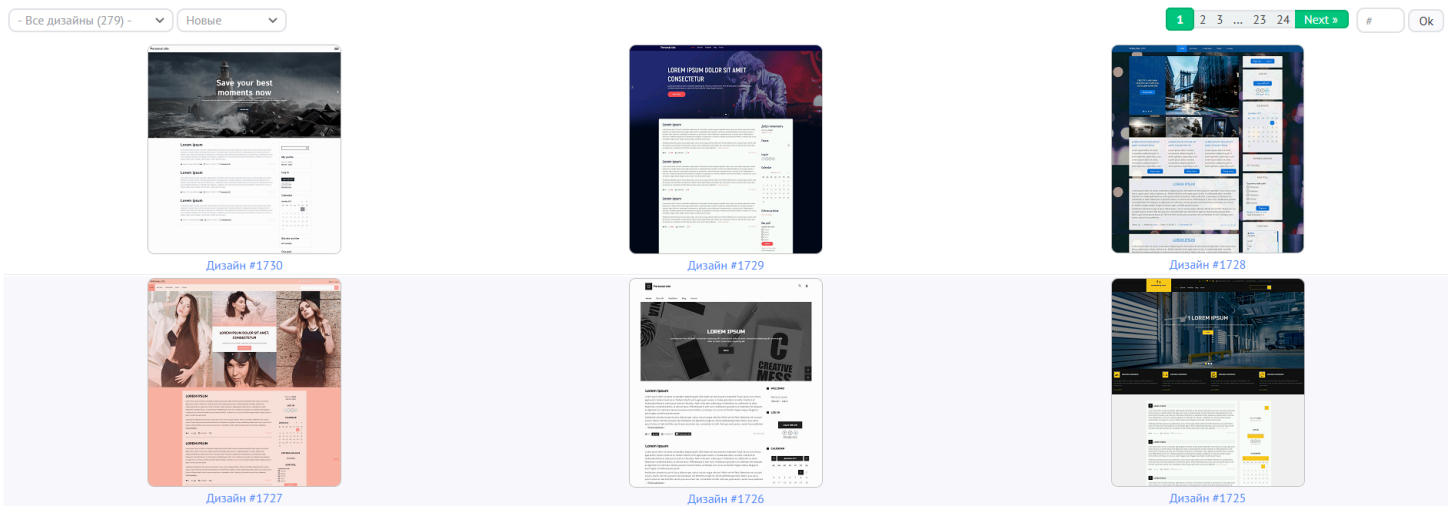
- Все дизайны (279) -
Новые
1 2 3 ... 23 24 Next »
#
Ok

Save your best moments now

Дизайн #1730

LOREM IPSUM DOLOR SIT AMET CONSECTETUR

Дизайн #1729

Дизайн #1728

LOREM IPSUM DOLOR SIT AMET, CONSECTETUR

Дизайн #1727

LOREM IPSUM

Дизайн #1726

LOREM IPSUM

Дизайн #1725